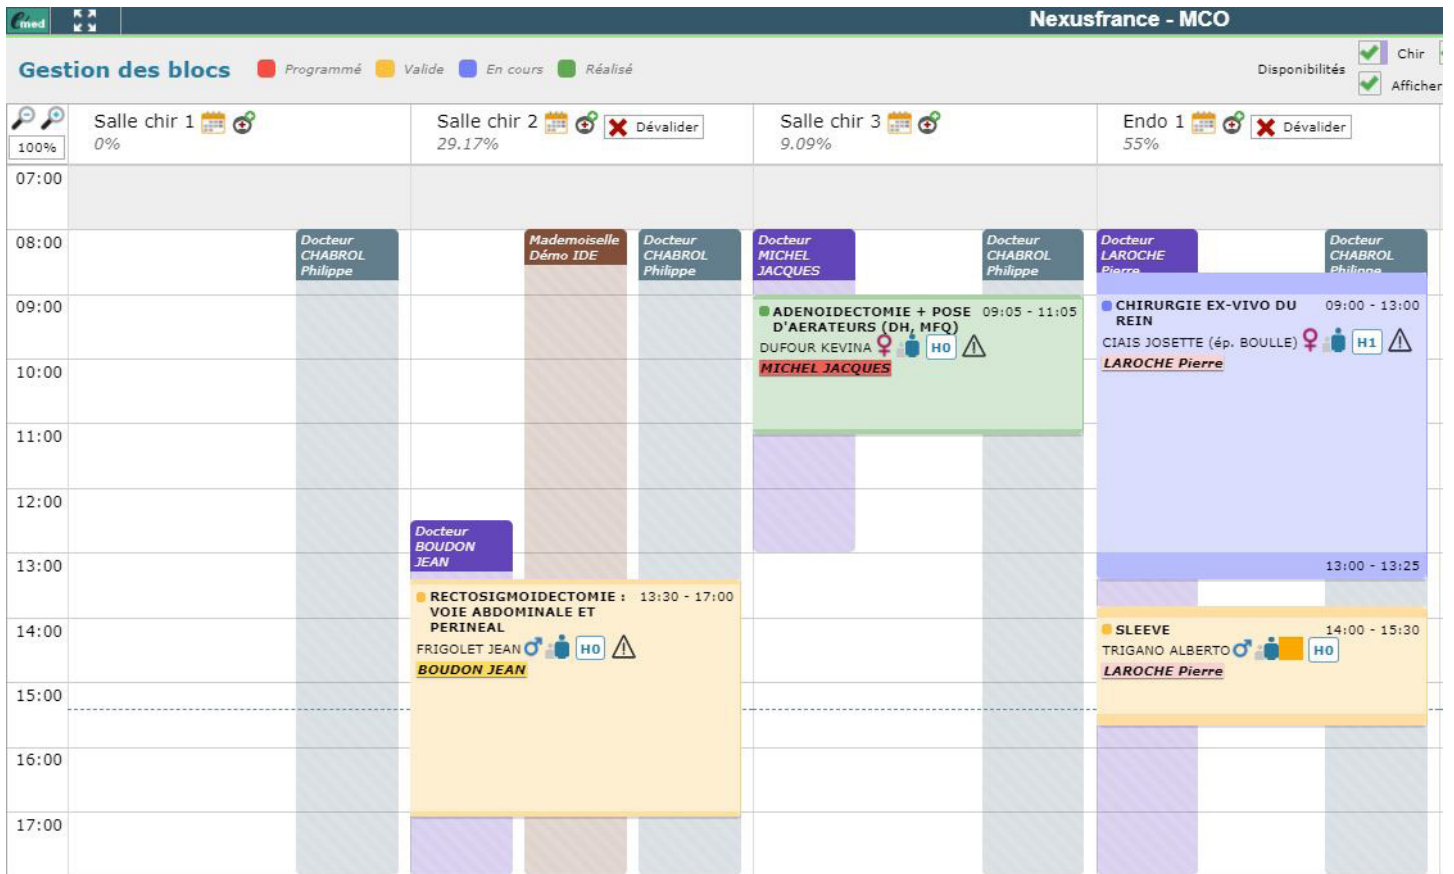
med

Nexusfrance - MCO

Gestion des blocs Programmé Valide En cours Réalisé

Disponibilités Chir Afficher

100%

Salle chir 1 0%

Salle chir 2 29.17% Dévalider

Salle chir 3 9.09%

Endo 1 55% Dévalider

07:00
08:00
09:00
10:00
11:00
12:00
13:00
14:00
15:00
16:00
17:00

Docteur CHABROL Philippe

Mademoiselle Démo IDE

Docteur CHABROL Philippe

Docteur MICHEL JACQUES

Docteur CHABROL Philippe

Docteur LAROCHE Pierre

Docteur CHABROL Philippe

ADENOIDECTOMIE + POSE D'AERATEURS (DH, MFQ) 09:05 - 11:05
DUFOUR KEVINA H0
MICHEL JACQUES

CHIRURGIE EX-VIVO DU REIN 09:00 - 13:00
CIAIS JOSETTE (ép. BOULLE) H1
LAROCHE Pierre

13:00 - 13:25

Docteur BOUDON JEAN

RECTOSIGMOIDECTOMIE : VOIE ABDOMINALE ET PERINEAL 13:30 - 17:00
FRIGOLET JEAN H0
BOUDON JEAN

SLEEVE 14:00 - 15:30
TRIGANO ALBERTO H0
LAROCHE Pierre